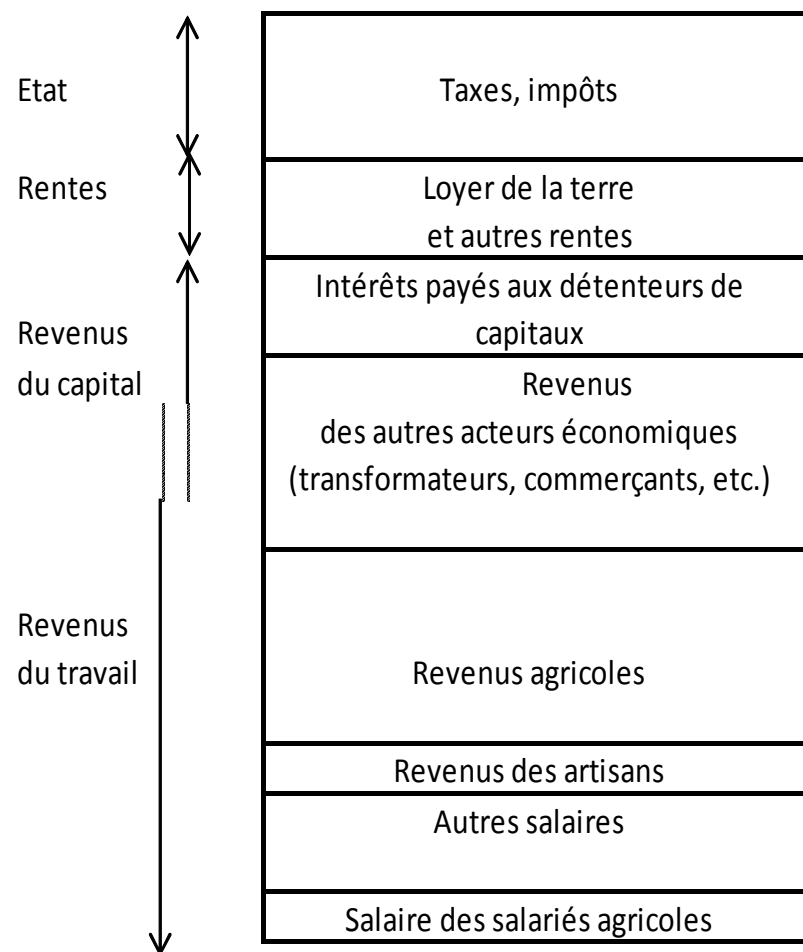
Etat

Rentes

Revenus du capital

Revenus du travail

Taxes, impôts

Loyer de la terre et autres rentes

Intérêts payés aux détenteurs de capitaux

Revenus des autres acteurs économiques (transformateurs, commerçants, etc.)

Revenus agricoles

Revenus des artisans

Autres salaires

Salaire des salariés agricoles